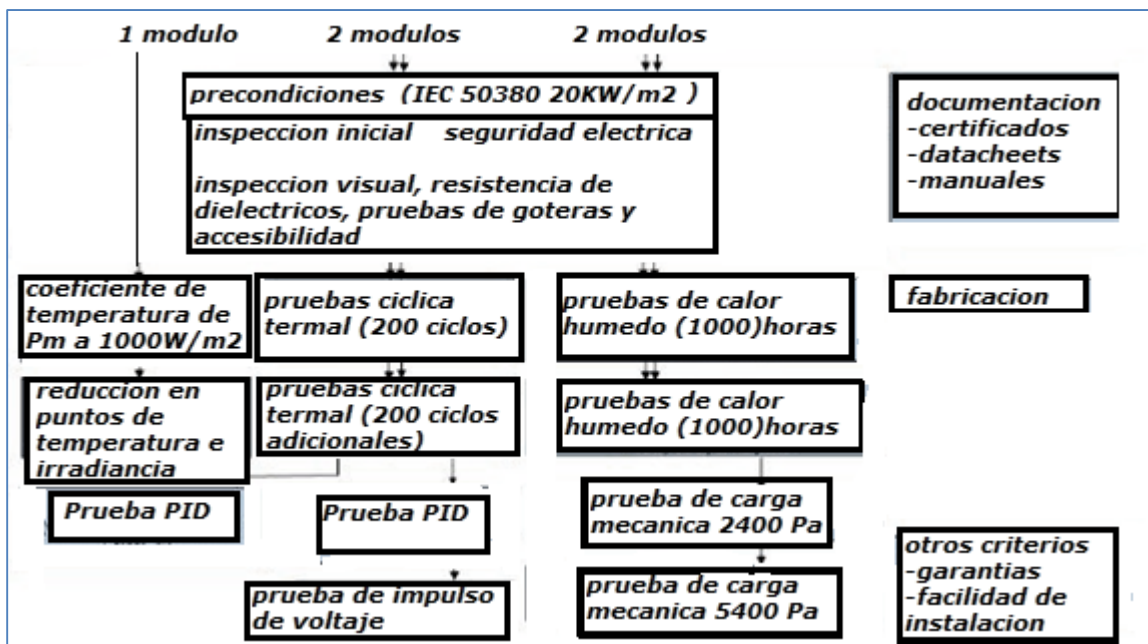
1 modulo

2 modulos

2 modulos

precondiciones (IEC 50380 20KW/m2 )

inspeccion inicial seguridad electrica

inspeccion visual, resistencia de dielectricos, pruebas de goteras y accesibilidad

documentacion
-certificados
-datacheets
-manuales

coeficiente de temperatura de Pm a 1000W/m2

pruebas ciclica termal (200 ciclos)

pruebas de calor humedo (1000)horas

fabricacion

reduccion en puntos de temperatura e irradiancia

pruebas ciclica termal (200 ciclos adicionales)

pruebas de calor humedo (1000)horas

Prueba PID

Prueba PID

prueba de carga mecanica 2400 Pa

otros criterios
-garantias
-facilidad de instalacion

prueba de impulso de voltaje

prueba de carga mecanica 5400 Pa